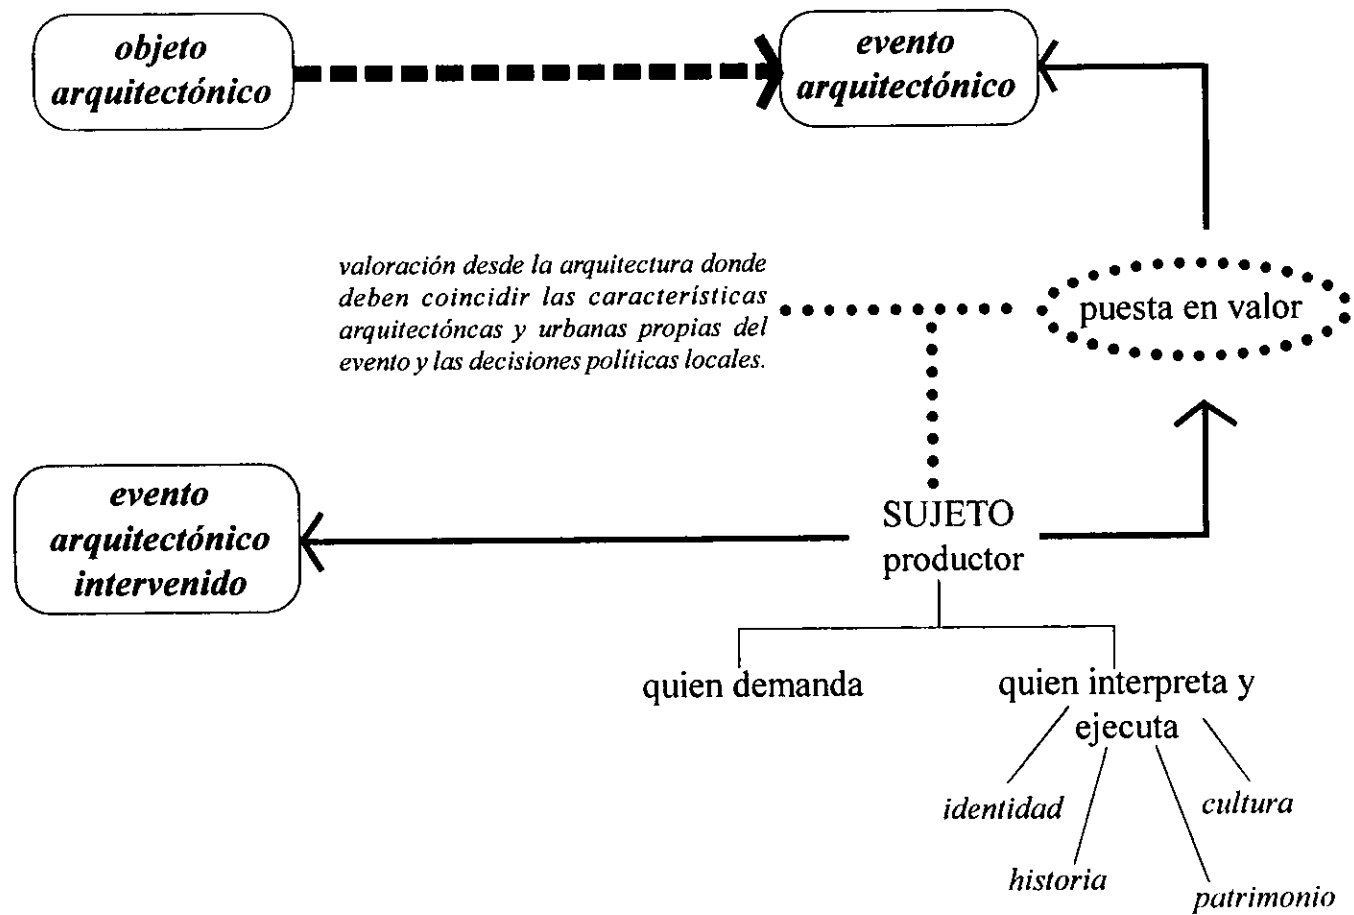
objeto arquitectónico

evento arquitectónico

valoración desde la arquitectura donde deben coincidir las características arquitectóncas y urbanas propias del evento y las decisiones políticas locales.

puesta en valor

evento arquitectónico intervenido

SUJETO productor

quien demanda

quien interpreta y ejecuta

identidad

historia

patrimonio

cultura